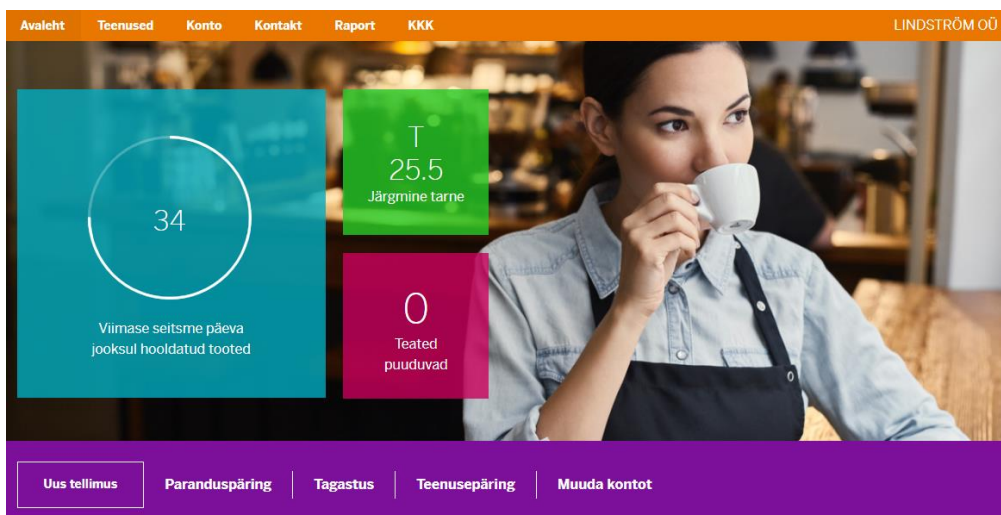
Avaleht Teenused Konto Kontakt Raport KKK

LINDSTRÖM OÜ

34

Viimase seitsme päeva jooksul hooldatud tooted

T
25.5
Järgmine tarne

0
Teated puuduvad

Uus tellimus | Paranduspäring | Tagastus | Teenusepäring | Muuda kontot